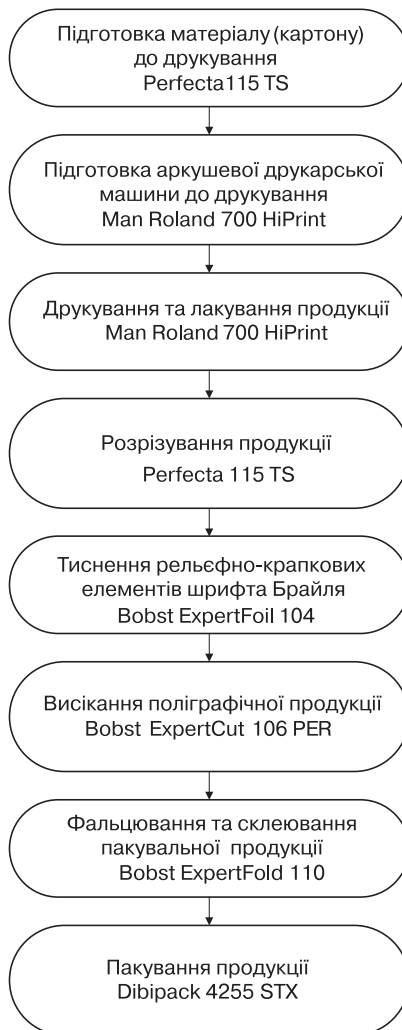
Підготовка матеріалу (картону) до друкування Perfecta115 TS

Підготовка аркушевої друкарської машини до друкування Man Roland 700 HiPrint

Друкування та лакування продукції Man Roland 700 HiPrint

Розрізування продукції Perfecta 115 TS

Тиснення рельєфно-крапкових елементів шрифта Брайля Bobst ExpertFoil 104

Висікання поліграфічної продукції Bobst ExpertCut 106 PER

Фальцювання та склеювання пакувальної продукції Bobst ExpertFold 110

Пакування продукції Dibipack 4255 STX